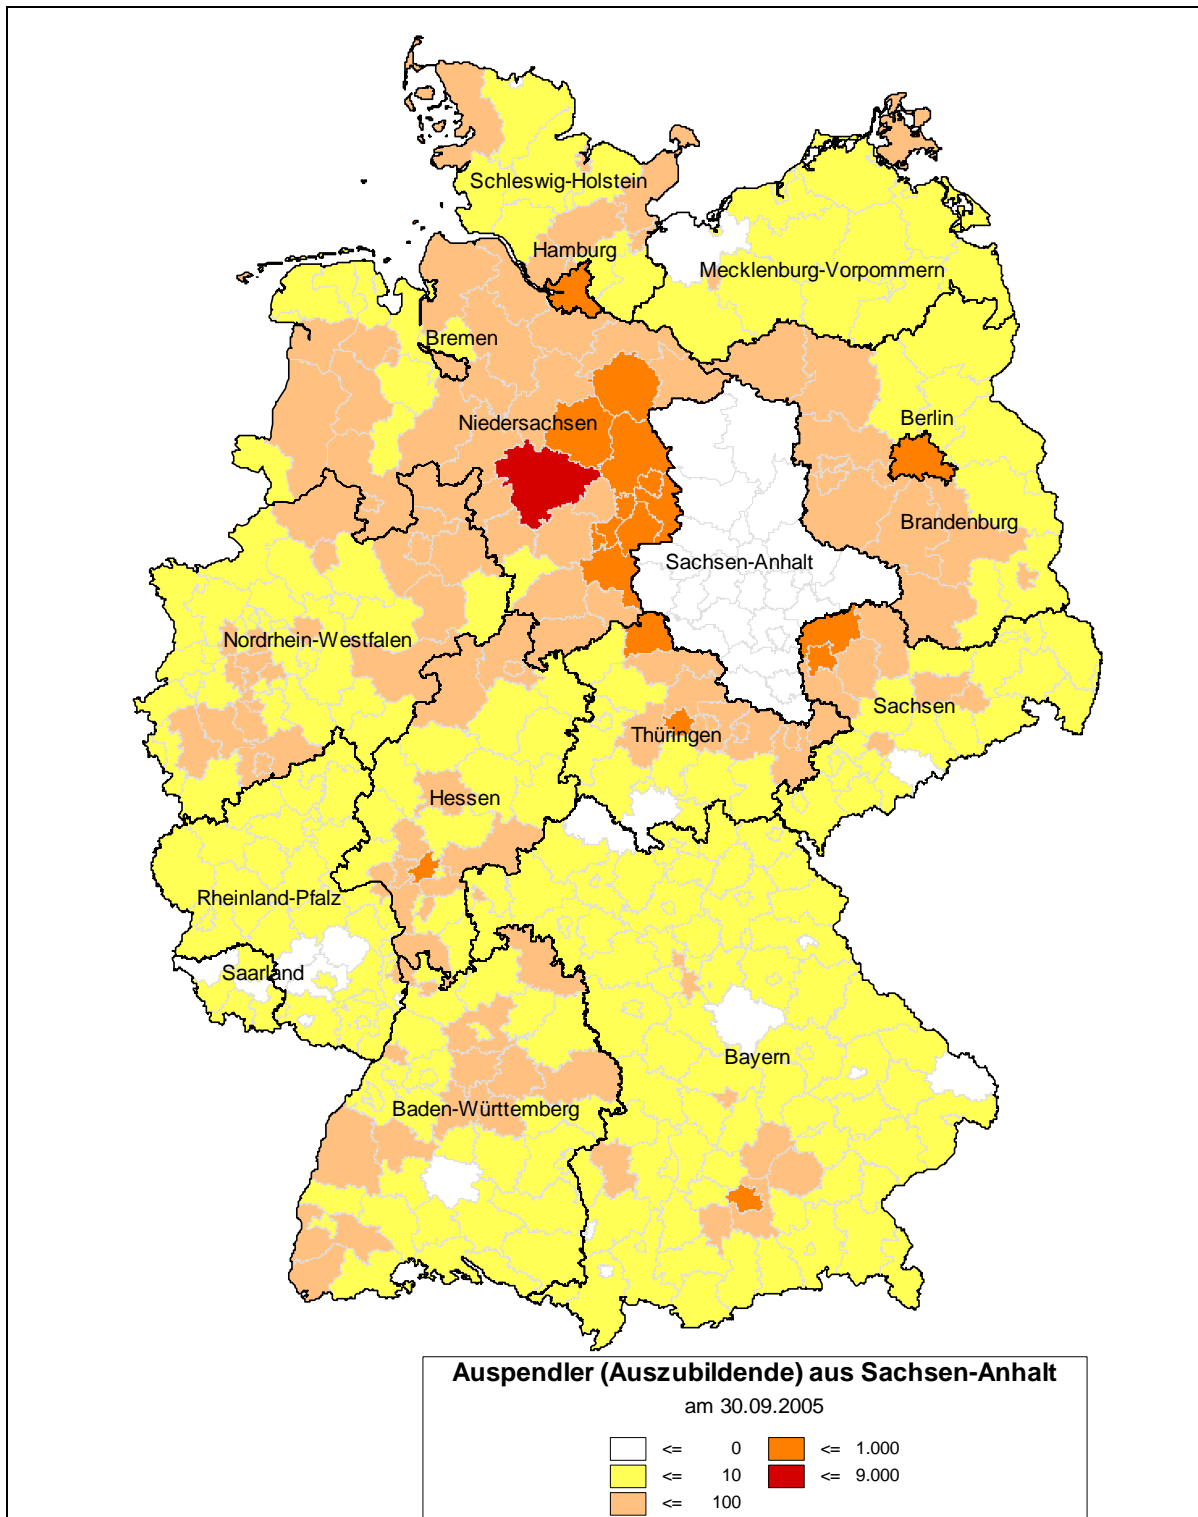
Schleswig-Holstein
Hamburg
Mecklenburg-Vorpommern
Bremen
Niedersachsen
Berlin
Brandenburg
Sachsen-Anhalt
Nordrhein-Westfalen
Sachsen
Thüringen
Hessen
Rheinland-Pfalz
Saarland
Bayern
Baden-Württemberg

Auspendler (Auszubildende) aus Sachsen-Anhalt
am 30.09.2005

<= 0
<= 10
<= 100
<= 1.000
<= 9.000